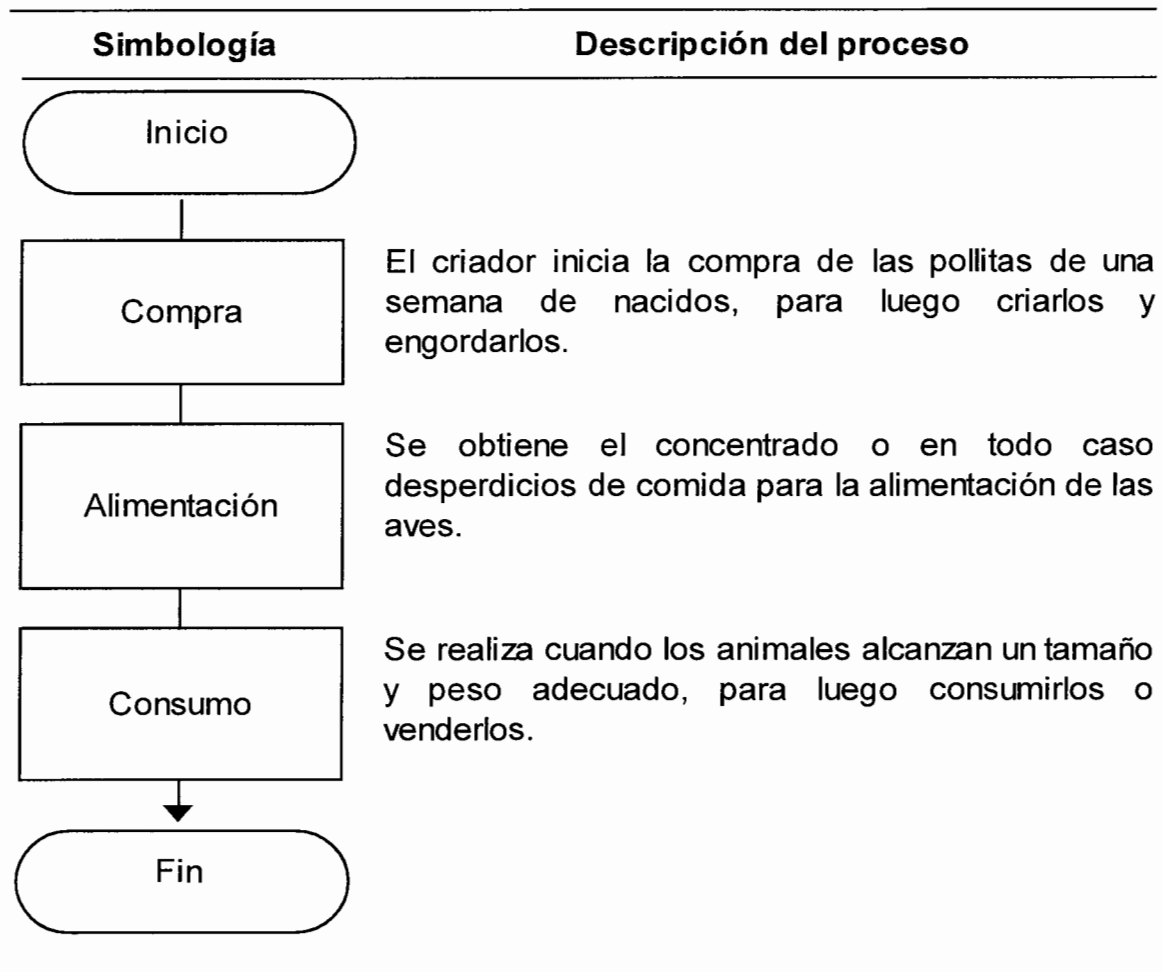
| Simbología | Descripción del proceso |
|---|---|
| Inicio | |
| Compra | El criador inicia la compra de las pollitas de una semana de nacidos, para luego criarlos y engordarlos. |
| Alimentación | Se obtiene el concentrado o en todo caso desperdicios de comida para la alimentación de las aves. |
| Consumo | Se realiza cuando los animales alcanzan un tamaño y peso adecuado, para luego consumirlos o venderlos. |
| Fin | |